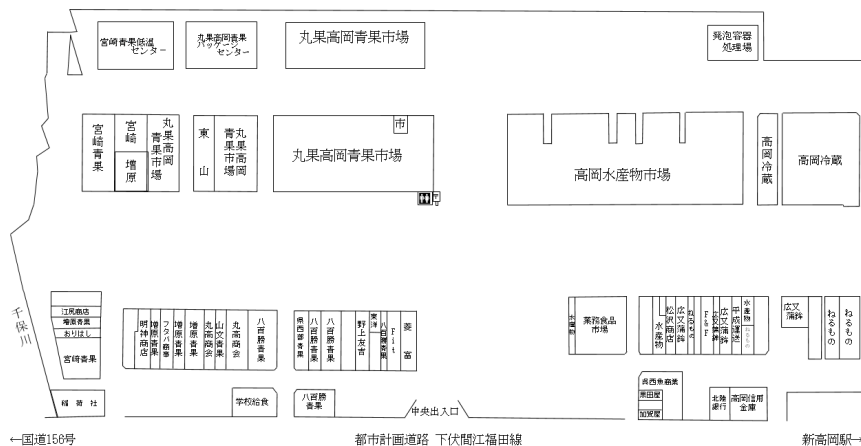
宮崎青果低温センター

丸果高岡青果パッケージセンター

丸果高岡青果市場

発泡容器処理場

宮崎青果

宮崎

増原

丸果高岡青果市場

東山

青丸果果市高場岡

市

丸果高岡青果市場

高岡水産物市場

高岡冷蔵

高岡冷蔵

千保川

江尻商店

増原青果

おりはし

宮崎青果

明神商店

増田青果

フタバ商会

増原青果

丸高商会

山文青果

丸高商会

八百勝青果

県西青果

八百勝青果

八百勝青果

野上友吉

東洋

八百周商店

Fit

菱富

業務食品市場

水産物

松沢商店

広文蒲鉾

F&F

平成運送

広文蒲鉾

広文蒲鉾

ねるもの

ねるもの

稲荷社

学校給食

八百勝青果

中央出入口

呉西魚商業

北陸銀行

高岡信用金庫

←国道156号

都市計画道路 下伏間江福田線

新高岡駅→